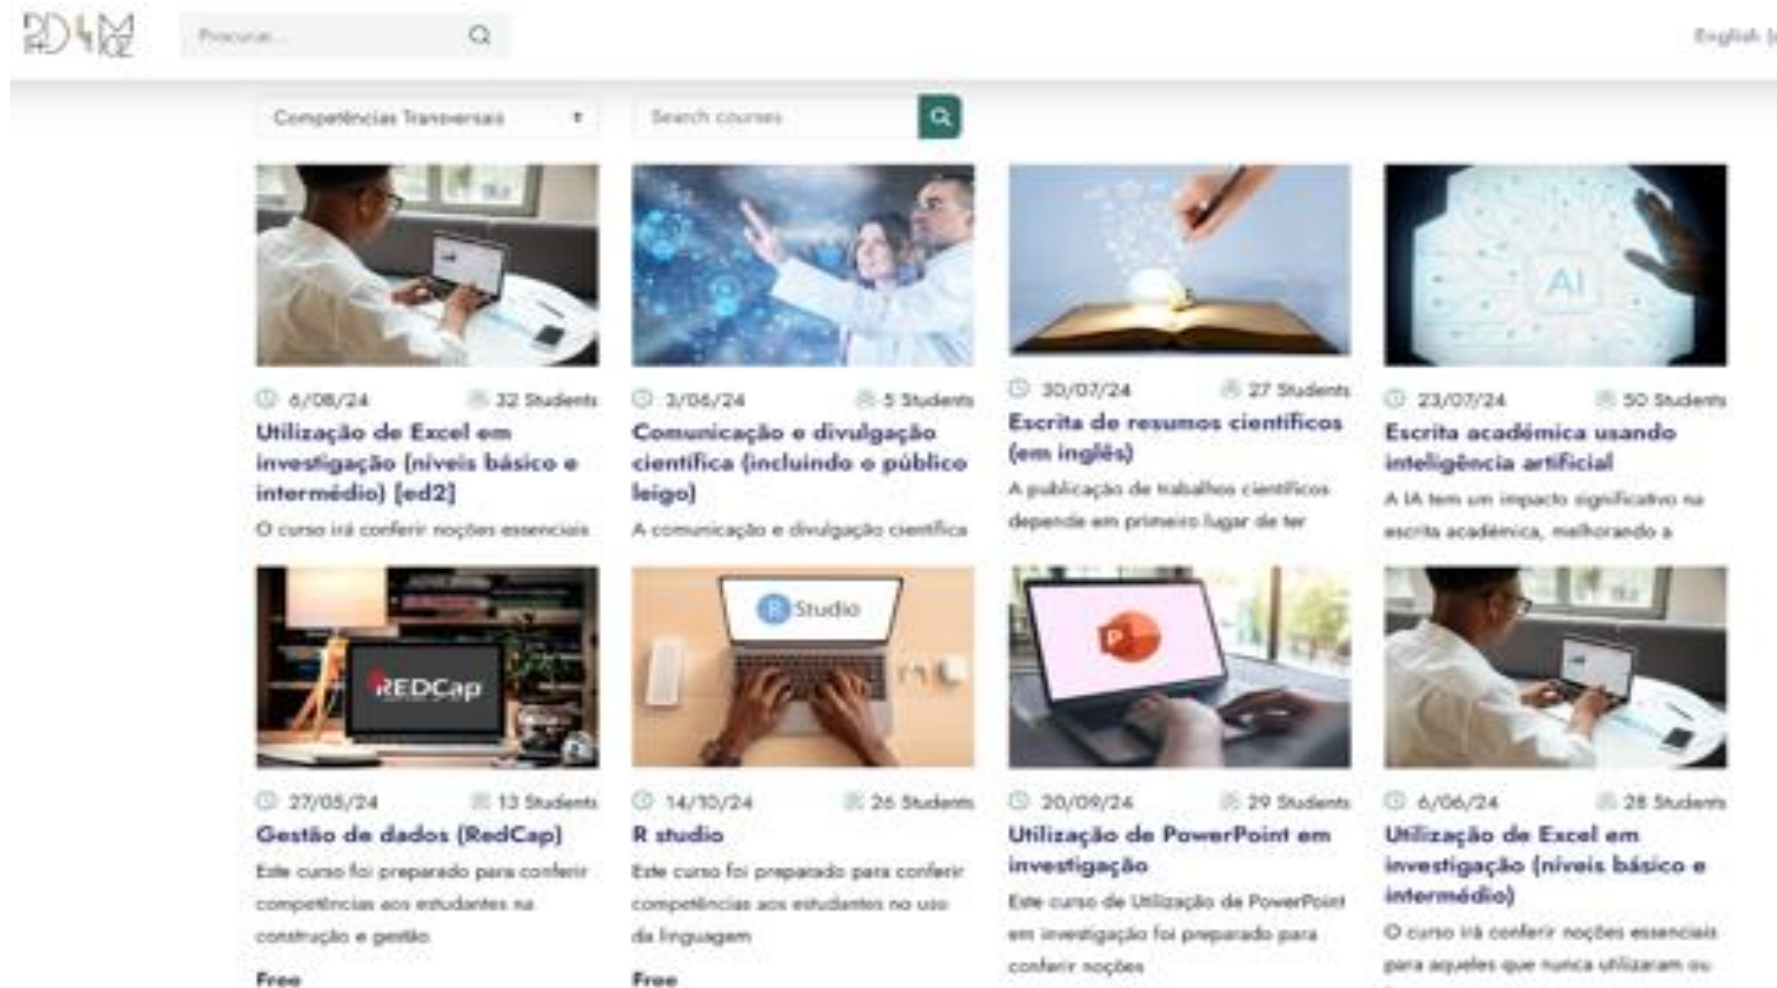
RD4MOZ

Procurar...

English (

Competências Transversais

Search courses

AI

6/08/24 32 Students
Utilização de Excel em investigação (níveis básico e intermédio) [ed2]
O curso irá conferir noções essenciais

3/06/24 5 Students
Comunicação e divulgação científica (incluindo o público leigo)
A comunicação e divulgação científica

30/07/24 27 Students
Escrita de resumos científicos (em inglês)
A publicação de trabalhos científicos depende em primeiro lugar de ter

23/07/24 50 Students
Escrita académica usando inteligência artificial
A IA tem um impacto significativo na escrita académica, melhorando a

REDCap

R Studio

P

27/05/24 13 Students
Gestão de dados (RedCap)
Este curso foi preparado para conferir competências aos estudantes na construção e gestão
Free

14/10/24 26 Students
R studio
Este curso foi preparado para conferir competências aos estudantes no uso da linguagem
Free

20/09/24 29 Students
Utilização de PowerPoint em investigação
Este curso de Utilização de PowerPoint em investigação foi preparado para conferir noções

6/06/24 28 Students
Utilização de Excel em investigação (níveis básico e intermédio)
O curso irá conferir noções essenciais para aqueles que nunca utilizaram ou